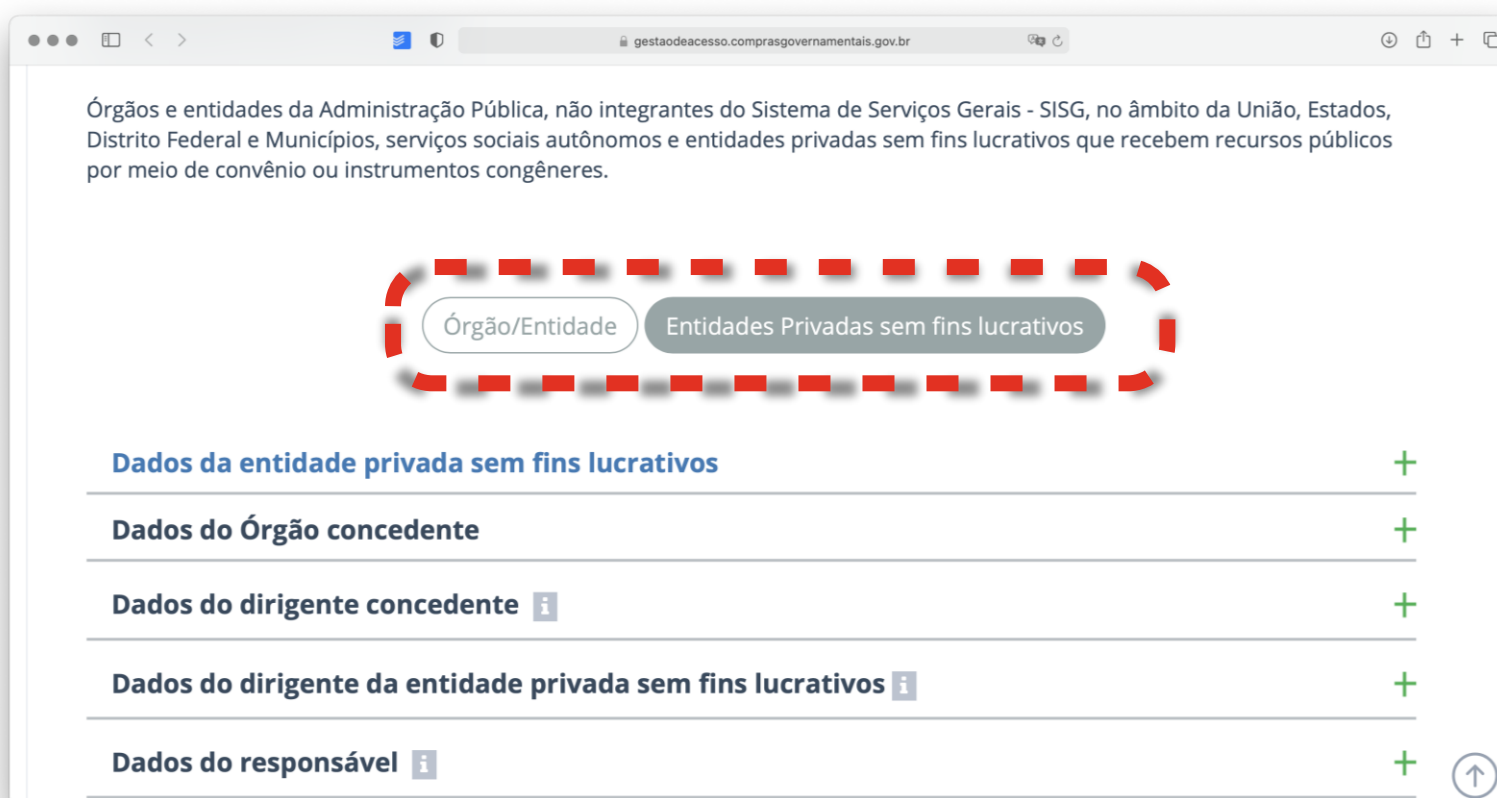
gestaodeacesso.comprasgovernamentais.gov.br

Órgãos e entidades da Administração Pública, não integrantes do Sistema de Serviços Gerais - SISG, no âmbito da União, Estados, Distrito Federal e Municípios, serviços sociais autônomos e entidades privadas sem fins lucrativos que recebem recursos públicos por meio de convênio ou instrumentos congêneres.

Órgão/Entidade

Entidades Privadas sem fins lucrativos

Dados da entidade privada sem fins lucrativos +

Dados do Órgão concedente +

Dados do dirigente concedente i +

Dados do dirigente da entidade privada sem fins lucrativos i +

Dados do responsável i +